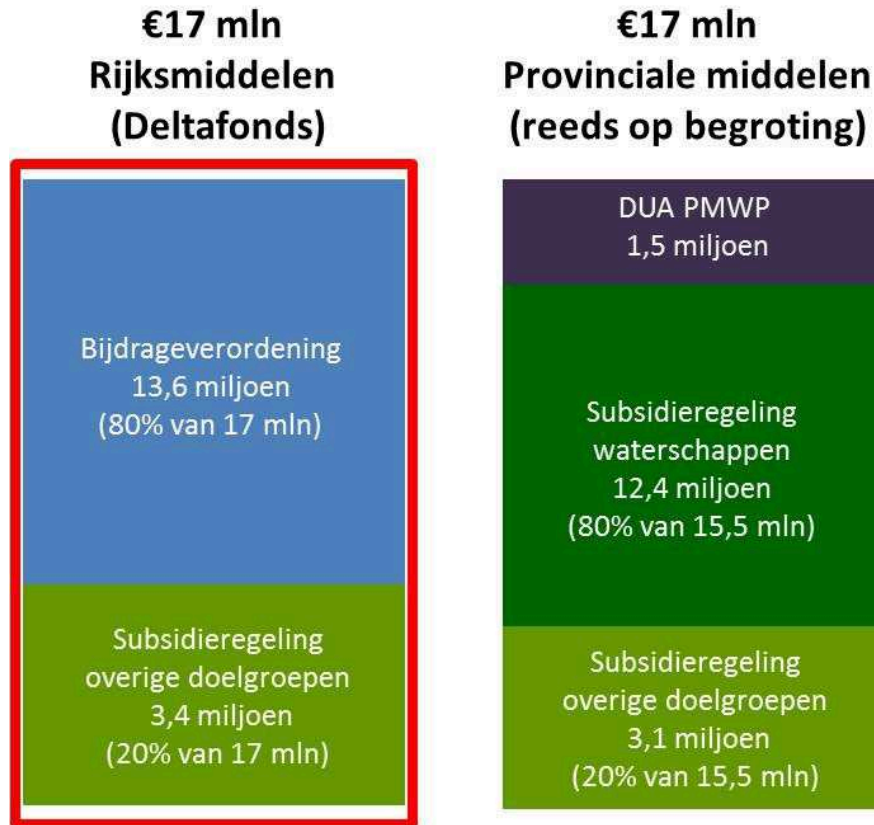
€17 mln
Rijksmiddelen
(Deltafonds)

Bijdrageverordening
13,6 miljoen
(80% van 17 mln)

Subsidieregeling
overige doelgroepen
3,4 miljoen
(20% van 17 mln)

€17 mln
Provinciale middelen
(reeds op begroting)

DUA PMWP
1,5 miljoen

Subsidieregeling
waterschappen
12,4 miljoen
(80% van 15,5 mln)

Subsidieregeling
overige doelgroepen
3,1 miljoen
(20% van 15,5 mln)